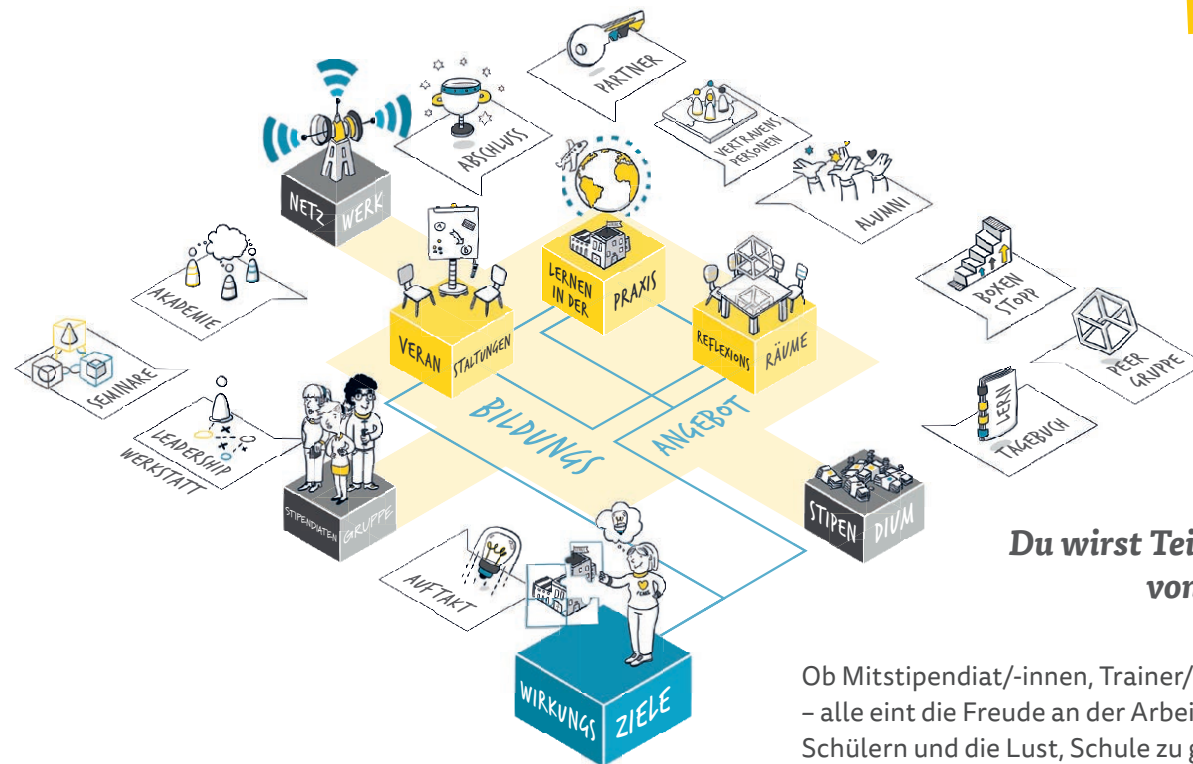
PARTNER

ABSCHLUSS

NETZ WERK

VERTRAUENS PERSONEN

ALUMNI

AKADEMIE

LERNEN IN DER PRAXIS

VERAN STALTUNGEN

REFLEXIONS RÄUME

BOXEN STOPP

PEER GRUPPE

SEMINARE

LERN TAGEBUCH

LEADERSHIP WERKSTATT

BILDUNGS ANGEBOT

STIPENDIATEN GRUPPE

STIPEN DIUM

AUFTAKT

WIRKUNGS ZIELE

Du wirst Tei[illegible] von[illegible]

Ob Mitstipendiat/-innen, Trainer/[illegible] – alle eint die Freude an der Arbei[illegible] Schülern und die Lust, Schule zu g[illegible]